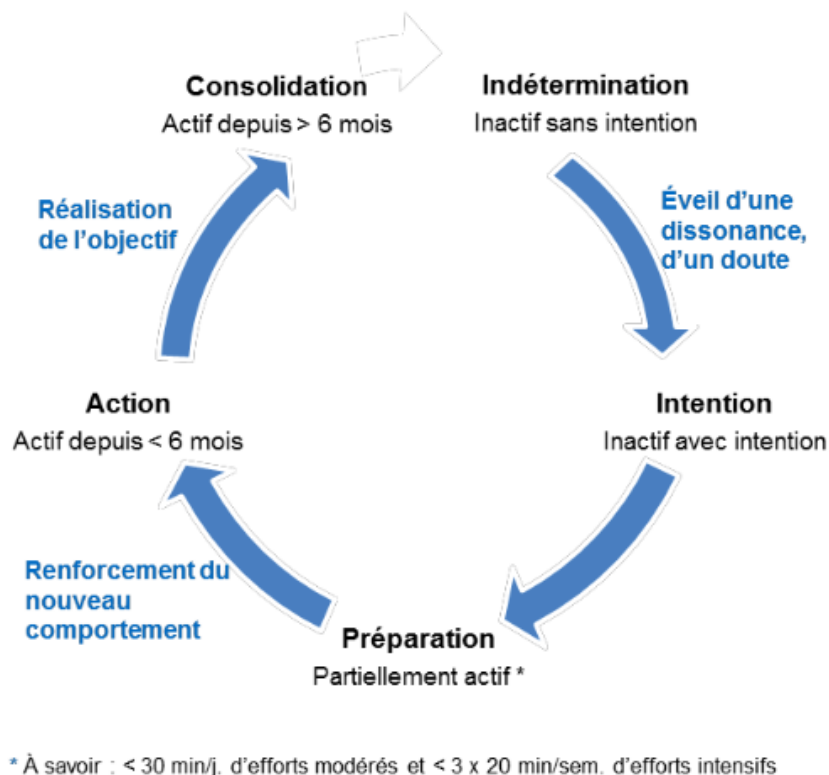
Consolidation
Actif depuis > 6 mois

Indétermination
Inactif sans intention

Éveil d'une dissonance, d'un doute

Intention
Inactif avec intention

Préparation
Partiellement actif *

Renforcement du nouveau comportement

Action
Actif depuis < 6 mois

Réalisation de l'objectif

* À savoir : < 30 min/j. d'efforts modérés et < 3 x 20 min/sem. d'efforts intensifs